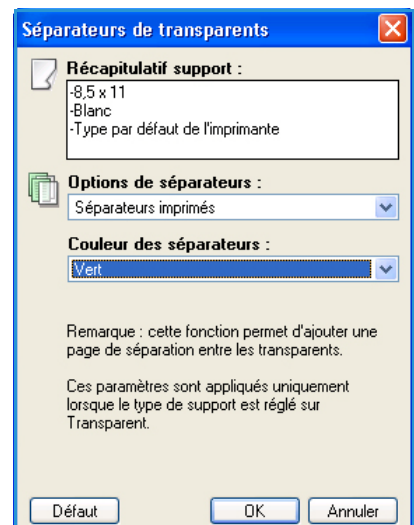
Séparateurs de transparents

Récapitulatif support :

-8,5 x 11
-Blanc
-Type par défaut de l'imprimante

Options de séparateurs :

Séparateurs imprimés

Couleur des séparateurs :

Vert

Remarque : cette fonction permet d'ajouter une page de séparation entre les transparents.

Ces paramètres sont appliqués uniquement lorsque le type de support est réglé sur Transparent.

Défaut

OK

Annuler